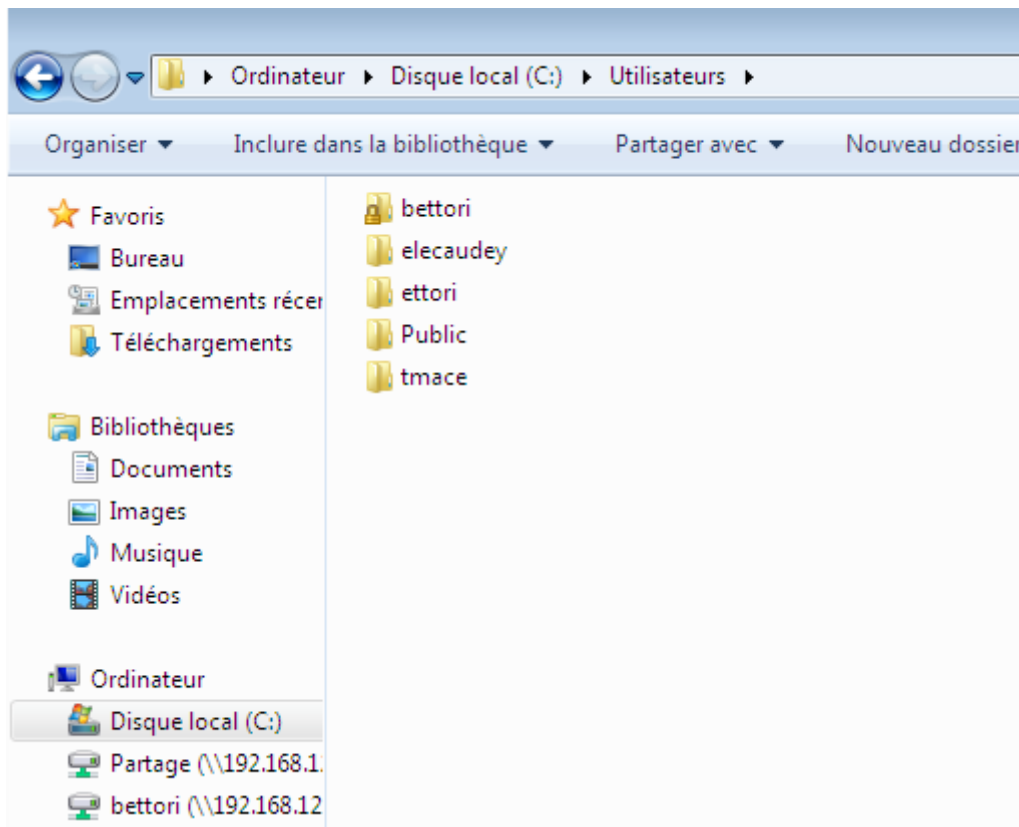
▸ Ordinateur ▸ Disque local (C:) ▸ Utilisateurs ▸

Organiser ▾ Inclure dans la bibliothèque ▾ Partager avec ▾ Nouveau dossier

Favoris
Bureau
Emplacements récen
Téléchargements

Bibliothèques
Documents
Images
Musique
Vidéos

Ordinateur
Disque local (C:)
Partage (\\192.168.1.
bettori (\\192.168.12

bettori
elecaudey
ettori
Public
tmace